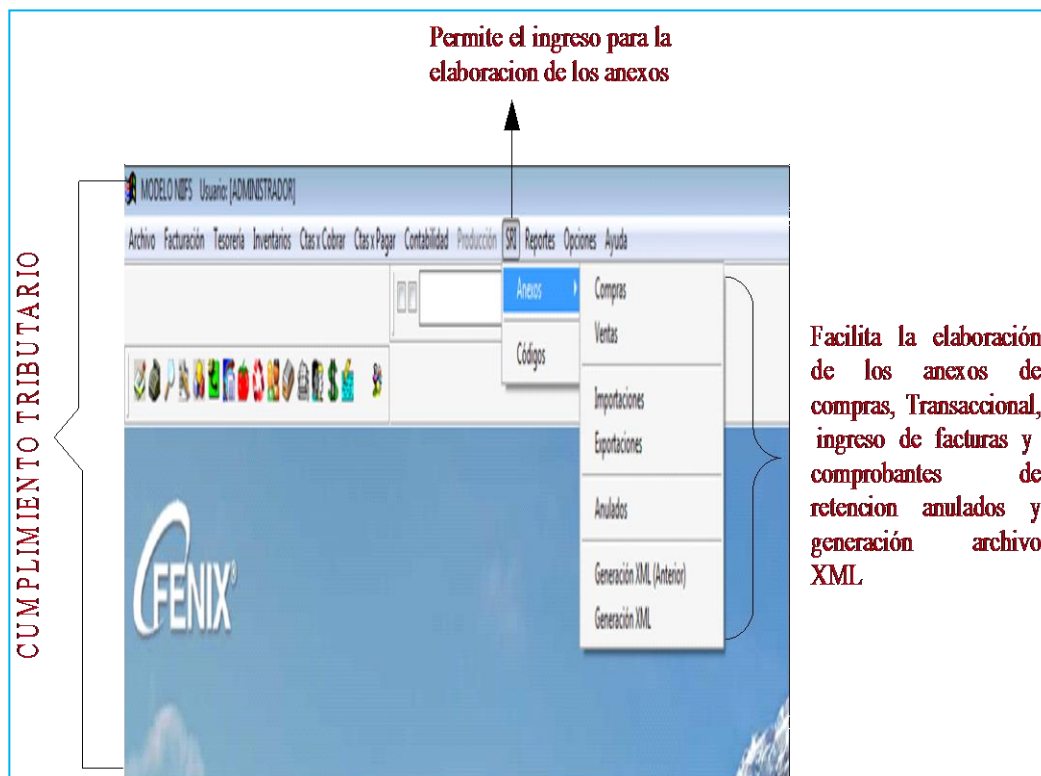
Permite el ingreso para la elaboracion de los anexos

CUMPLIMIENTO TRIBUTARIO

MODELO NIIFS Usuario: [ADMINISTRADOR]

Archivo Facturación Tesorería Inventarios Ctas x Cobrar Ctas x Pagar Contabilidad Producción SRI Reportes Opciones Ayuda

Anexos

Códigos

Compras
Ventas
Importaciones
Exportaciones
Anulados
Generación XML (Anterior)
Generación XML

FENIX®

Facilita la elaboración de los anexos de compras, Transaccional, ingreso de facturas y comprobantes de retencion anulados y generación archivo XML